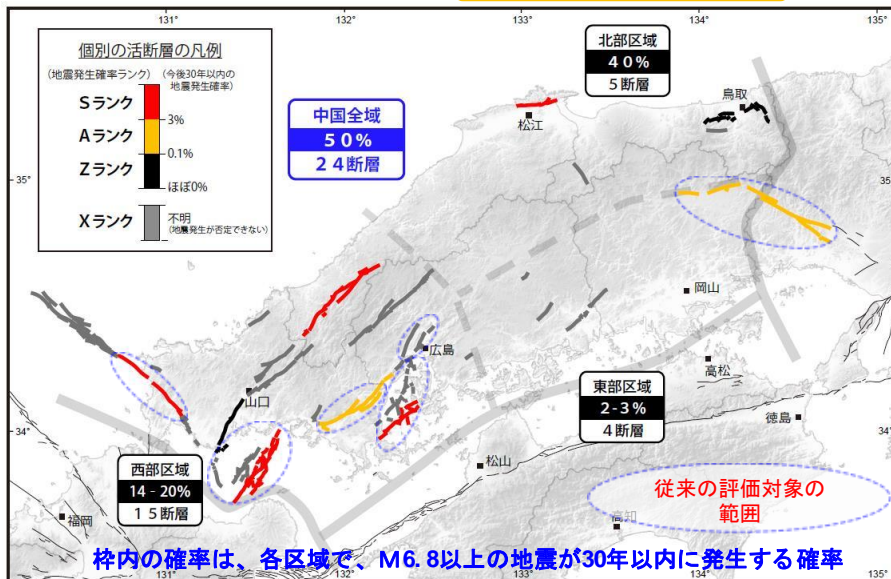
131° 132° 133° 134° 135°

個別の活断層の凡例

(地震発生確率ランク) (今後30年以内の地震発生確率)

Sランク

3%

Aランク

0.1%

Zランク

ほぼ0%

Xランク

不明
(地震発生が否定できない)

中国全域
50%
24断層

北部区域
40%
5断層

鳥取

松江

35°

岡山

広島

高松

山口

東部区域
2-3%
4断層

徳島

34°

松山

西部区域
14 - 20%
15断層

福岡

高知

従来の評価対象の範囲

枠内の確率は、各区域で、M6.8以上の地震が30年以内に発生する確率